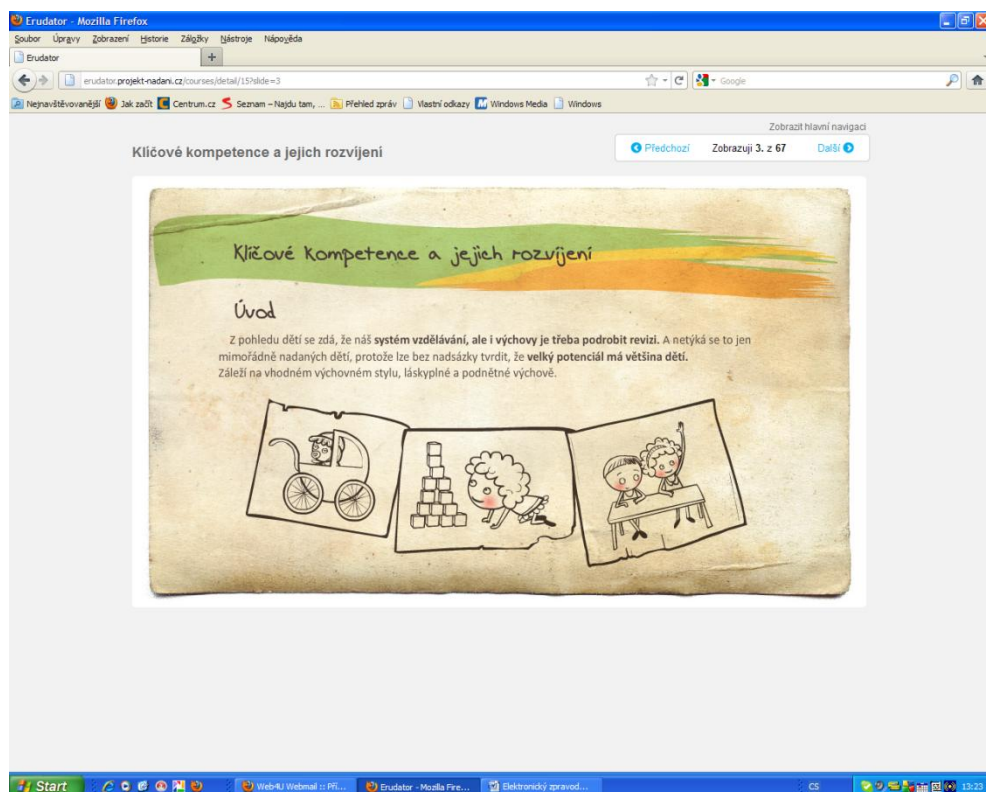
Erudator - Mozilla Firefox

Soubor Úpravy Zobrazení Historie Záložky Nástroje Nápověda

Erudator

erudator.projekt-nadani.cz/courses/detail/15?slide=3

Google

Nejnavštěvovanější Jak začít Centrum.cz Seznam – Najdu tam, ... Přehled zpráv Vlastní odkazy Windows Media Windows

Zobrazit hlavní navigaci

Klíčové kompetence a jejich rozvíjení

Předchozí Zobrazuji 3. z 67 Další

Klíčové kompetence a jejich rozvíjení

Úvod

Z pohledu dětí se zdá, že náš **systém vzdělávání, ale i výchovy je třeba podrobit revizi.** A netýká se to jen mimořádně nadaných dětí, protože lze bez nadsázky tvrdit, že **velký potenciál má většina dětí.** Záleží na vhodném výchovném stylu, láskyplné a podnětné výchově.

Start Web4U Webmail :: Při... Erudator - Mozilla Fire... Elektronický zpravod... CS 13:23